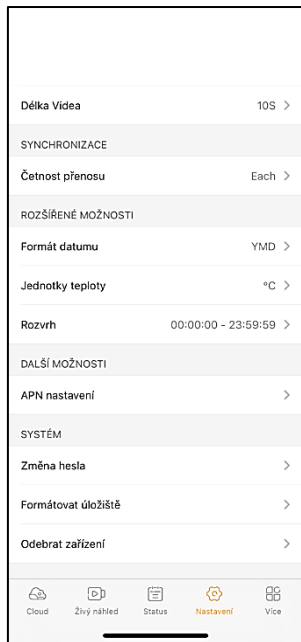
Délka Videa 10S >

SYNCHRONIZACE

Četnost přenosu Each >

ROZŠÍŘENÉ MOŽNOSTI

Formát datumu YMD >

Jednotky teploty °C >

Rozvrh 00:00:00 - 23:59:59 >

DALŠÍ MOŽNOSTI

APN nastavení >

SYSTÉM

Změna hesla >

Formátovat úložiště >

Odebrat zařízení >

Cloud Živý náhled Status Nastavení Více